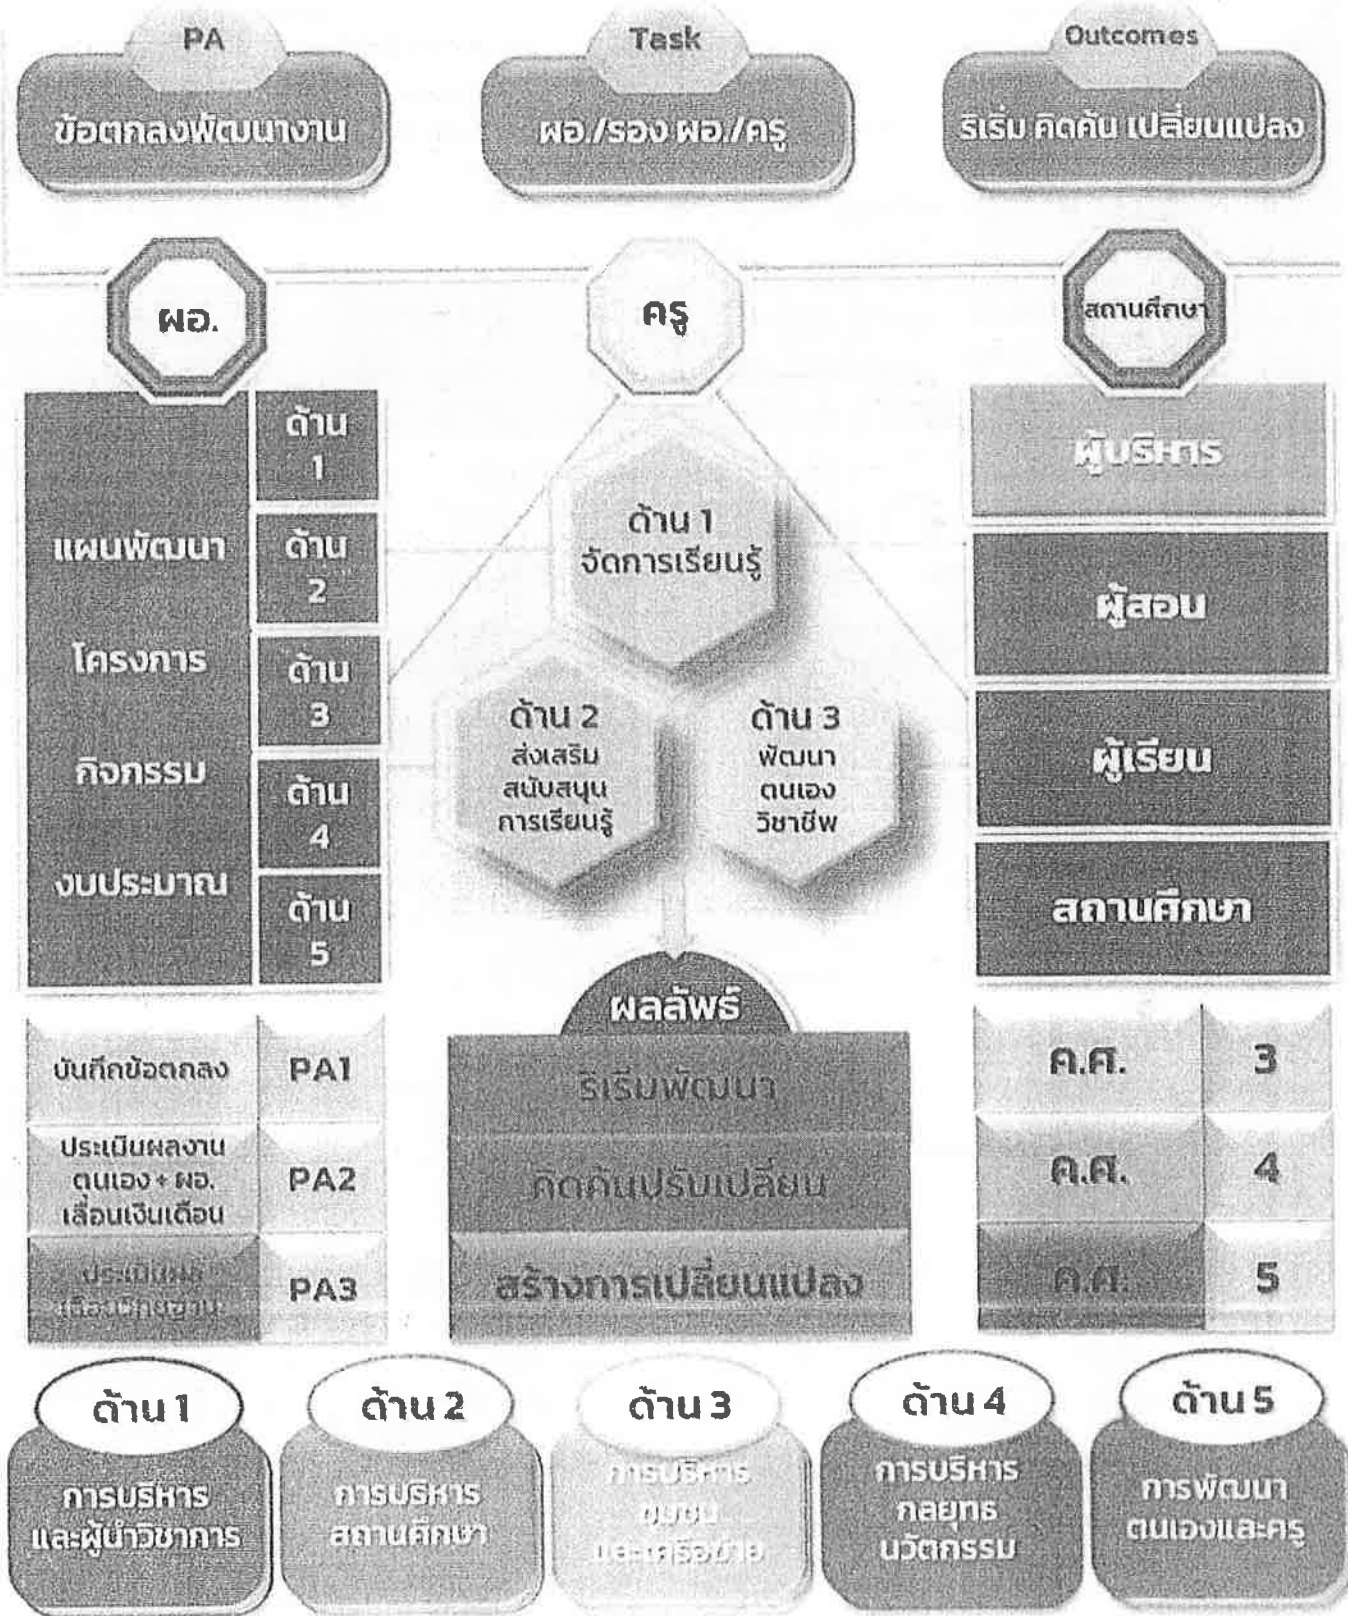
PA
ข้อตกลงพัฒนางาน

Task
ผอ./รอง ผอ./ครู

Outcomes
ริเริ่ม คิดค้น เปลี่ยนแปลง

ผอ.

แผนพัฒนา
โครงการ
กิจกรรม
งบประมาณ

ด้าน 1
ด้าน 2
ด้าน 3
ด้าน 4
ด้าน 5

บันทึกข้อตกลง | PA1
ประเมินผลงาน ตนเอง + ผอ. เลื่อนเงินเดือน | PA2
ประเมินผล เลื่อนวิทยฐานะ | PA3

ครู

ด้าน 1 จัดการเรียนรู้
ด้าน 2 ส่งเสริม สนับสนุน การเรียนรู้
ด้าน 3 พัฒนา ตนเอง วิชาชีพ

ผลลัพธ์
ริเริ่มพัฒนา
คิดค้นปรับเปลี่ยน
สร้างการเปลี่ยนแปลง

สถานศึกษา

ผู้บริหาร
ผู้สอน
ผู้เรียน
สถานศึกษา

ค.ศ. 3
ค.ศ. 4
ค.ศ. 5

ด้าน 1
การบริหาร และผู้นำวิชาการ

ด้าน 2
การบริหาร สถานศึกษา

ด้าน 3
การบริหาร ชุมชน และเครือข่าย

ด้าน 4
การบริหาร กลยุทธ นวัตกรรม

ด้าน 5
การพัฒนา ตนเองและครู